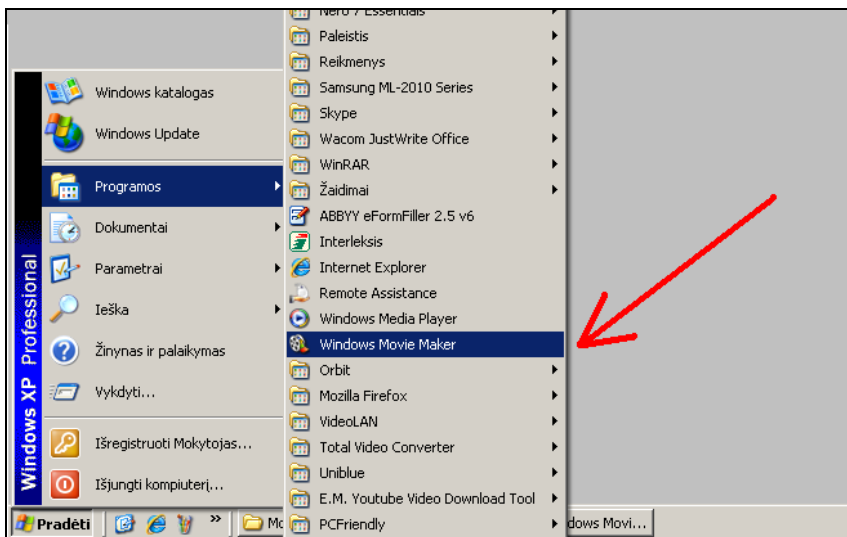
Nero 7 Essentials
Paleistis
Reikmenys
Samsung ML-2010 Series
Skype
Wacom JustWrite Office
WinRAR
Žaidimai
ABBYY eFormFiller 2.5 v6
Interleksis
Internet Explorer
Remote Assistance
Windows Media Player
Windows Movie Maker
Orbit
Mozilla Firefox
VideoLAN
Total Video Converter
Uniblue
E.M. Youtube Video Download Tool
PCFriendly

Windows katalogas
Windows Update
Programos
Dokumentai
Parametrai
Ieška
Žinynas ir palaikymas
Vykdyti...
Išregistruoti Mokytojas...
Išjungti kompiuterį...

Windows XP Professional

Pradėti
Mo
dows Movi...